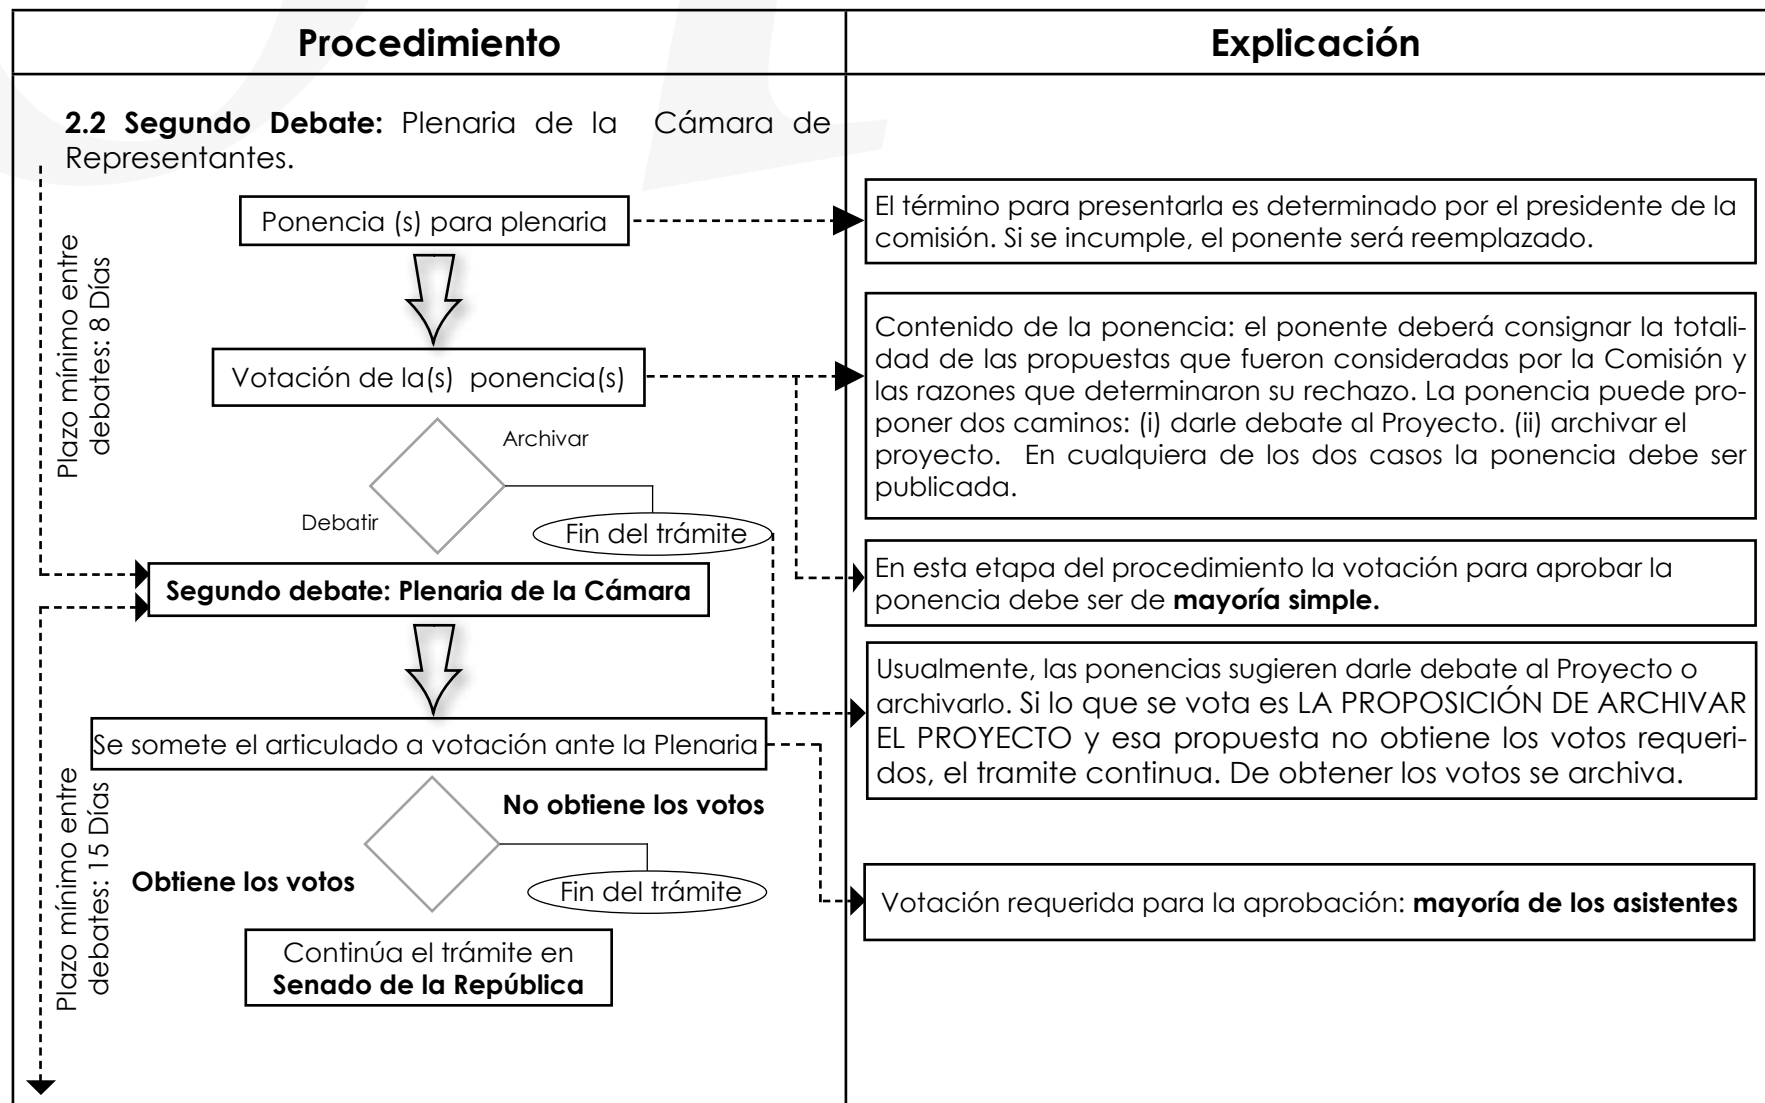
| Procedimiento | Explicación |
|---|---|

**2.2 Segundo Debate:** Plenaria de la Cámara de Representantes.

Plazo mínimo entre debates: 8 Días

Ponencia (s) para plenaria

Votación de la(s) ponencia(s)

Archivar

Debatir

Fin del trámite

**Segundo debate: Plenaria de la Cámara**

Se somete el articulado a votación ante la Plenaria

Plazo mínimo entre debates: 15 Días

**No obtiene los votos**

**Obtiene los votos**

Fin del trámite

Continúa el trámite en **Senado de la República**

El término para presentarla es determinado por el presidente de la comisión. Si se incumple, el ponente será reemplazado.

Contenido de la ponencia: el ponente deberá consignar la totalidad de las propuestas que fueron consideradas por la Comisión y las razones que determinaron su rechazo. La ponencia puede proponer dos caminos: (i) darle debate al Proyecto. (ii) archivar el proyecto. En cualquiera de los dos casos la ponencia debe ser publicada.

En esta etapa del procedimiento la votación para aprobar la ponencia debe ser de **mayoría simple.**

Usualmente, las ponencias sugieren darle debate al Proyecto o archivarlo. Si lo que se vota es LA PROPOSICIÓN DE ARCHIVAR EL PROYECTO y esa propuesta no obtiene los votos requeridos, el tramite continua. De obtener los votos se archiva.

Votación requerida para la aprobación: **mayoría de los asistentes**